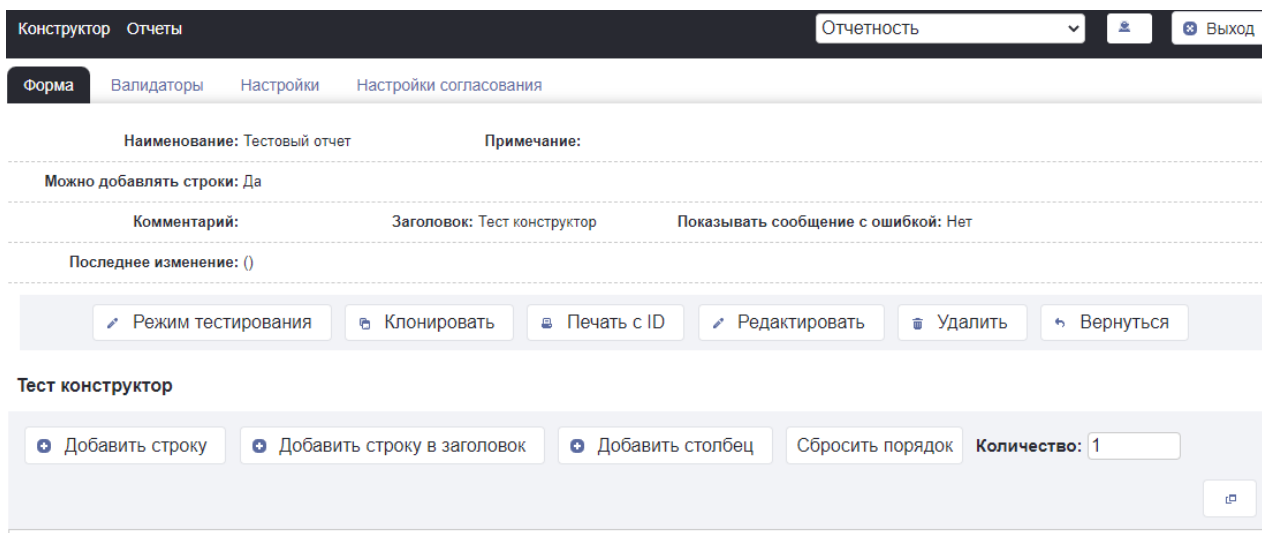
Конструктор Отчеты

Отчетность

Выход

Форма Валидаторы Настройки Настройки согласования

Наименование: Тестовый отчет

Примечание:

Можно добавлять строки: Да

Комментарий:

Заголовок: Тест конструктор

Показывать сообщение с ошибкой: Нет

Последнее изменение: ()

Режим тестирования Клонировать Печать с ID Редактировать Удалить Вернуться

Тест конструктор

Добавить строку Добавить строку в заголовок Добавить столбец Сбросить порядок Количество: 1